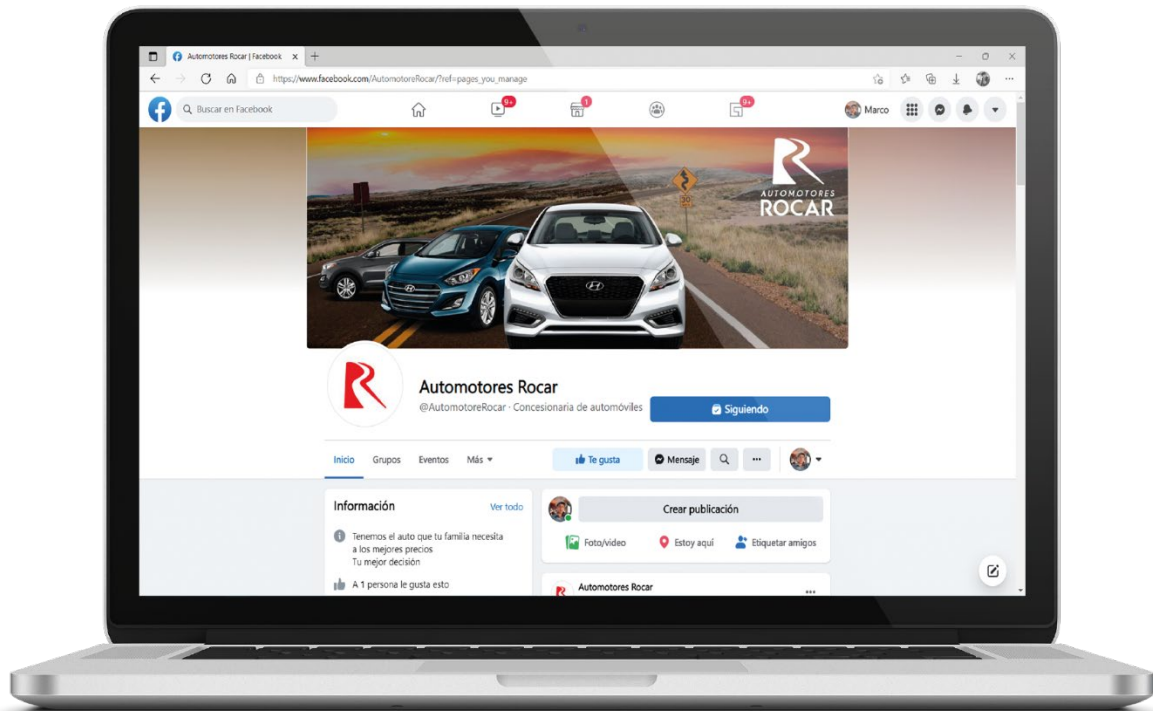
Automotores Rocar | Facebook ×
+
https://www.facebook.com/AutomotoreRocar/?ref=pages_you_manage
Buscar en Facebook
9+
1
9+
Marco
AUTOMOTORES
ROCAR
Automotores Rocar
@AutomotoreRocar · Concesionaria de automóviles
Siguiendo
Inicio
Grupos
Eventos
Más
Te gusta
Mensaje
...
Información
Ver todo
Tenemos el auto que tu familia necesita a los mejores precios
Tu mejor decisión
A 1 persona le gusta esto
Crear publicación
Foto/video
Estoy aquí
Etiquetar amigos
Automotores Rocar
...